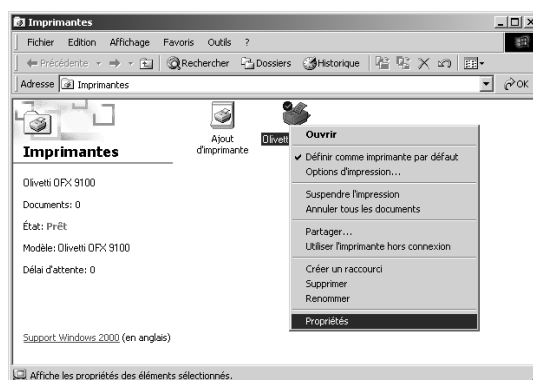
Imprimantes

Fichier Edition Affichage Favoris Outils ?

Précédente Rechercher Dossiers Historique

Adresse Imprimantes

OK

Imprimantes

Olivetti OFX 9100

Documents: 0

État: Prêt

Modèle: Olivetti OFX 9100

Délai d'attente: 0

Support Windows 2000 (en anglais)

Ajout d'imprimante

Olivett

Ouvrir

Définir comme imprimante par défaut
Options d'impression...

Suspendre l'impression
Annuler tous les documents

Partager...
Utiliser l'imprimante hors connexion

Créer un raccourci
Supprimer
Renommer

Propriétés

Affiche les propriétés des éléments sélectionnés.